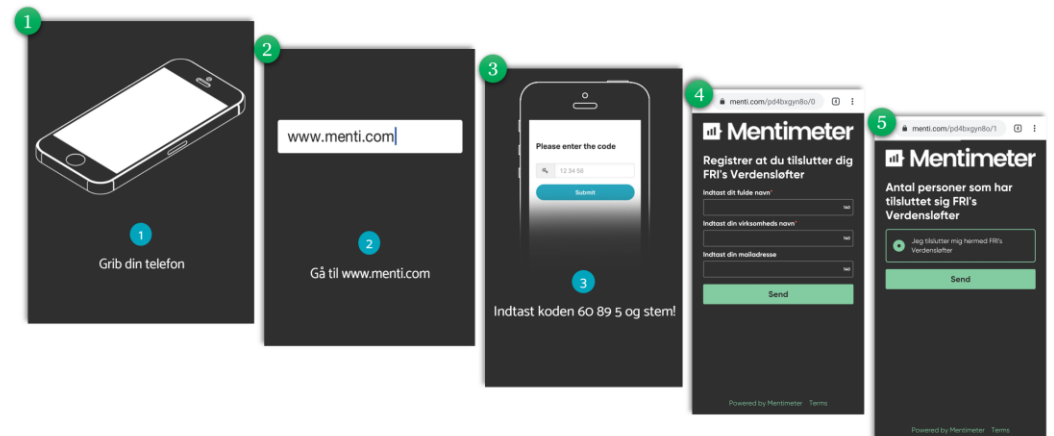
1

1

Grib din telefon

2

www.menti.com

2

Gå til www.menti.com

3

Please enter the code

12 34 56

Submit

3

Indtast koden 60 89 5 og stem!

4

menti.com/pd4bxgyn8o/0

Mentimeter

Registrer at du tilslutter dig FRI's Verdensløfter

Indtast dit fulde navn*

Indtast din virksomheds navn*

Indtast din mailadresse

Send

Powered by Mentimeter Terms

5

menti.com/pd4bxgyn8o/1

Mentimeter

Antal personer som har tilsluttet sig FRI's Verdensløfter

Jeg tilslutter mig hermed FRI's Verdensløfter

Send

Powered by Mentimeter Terms